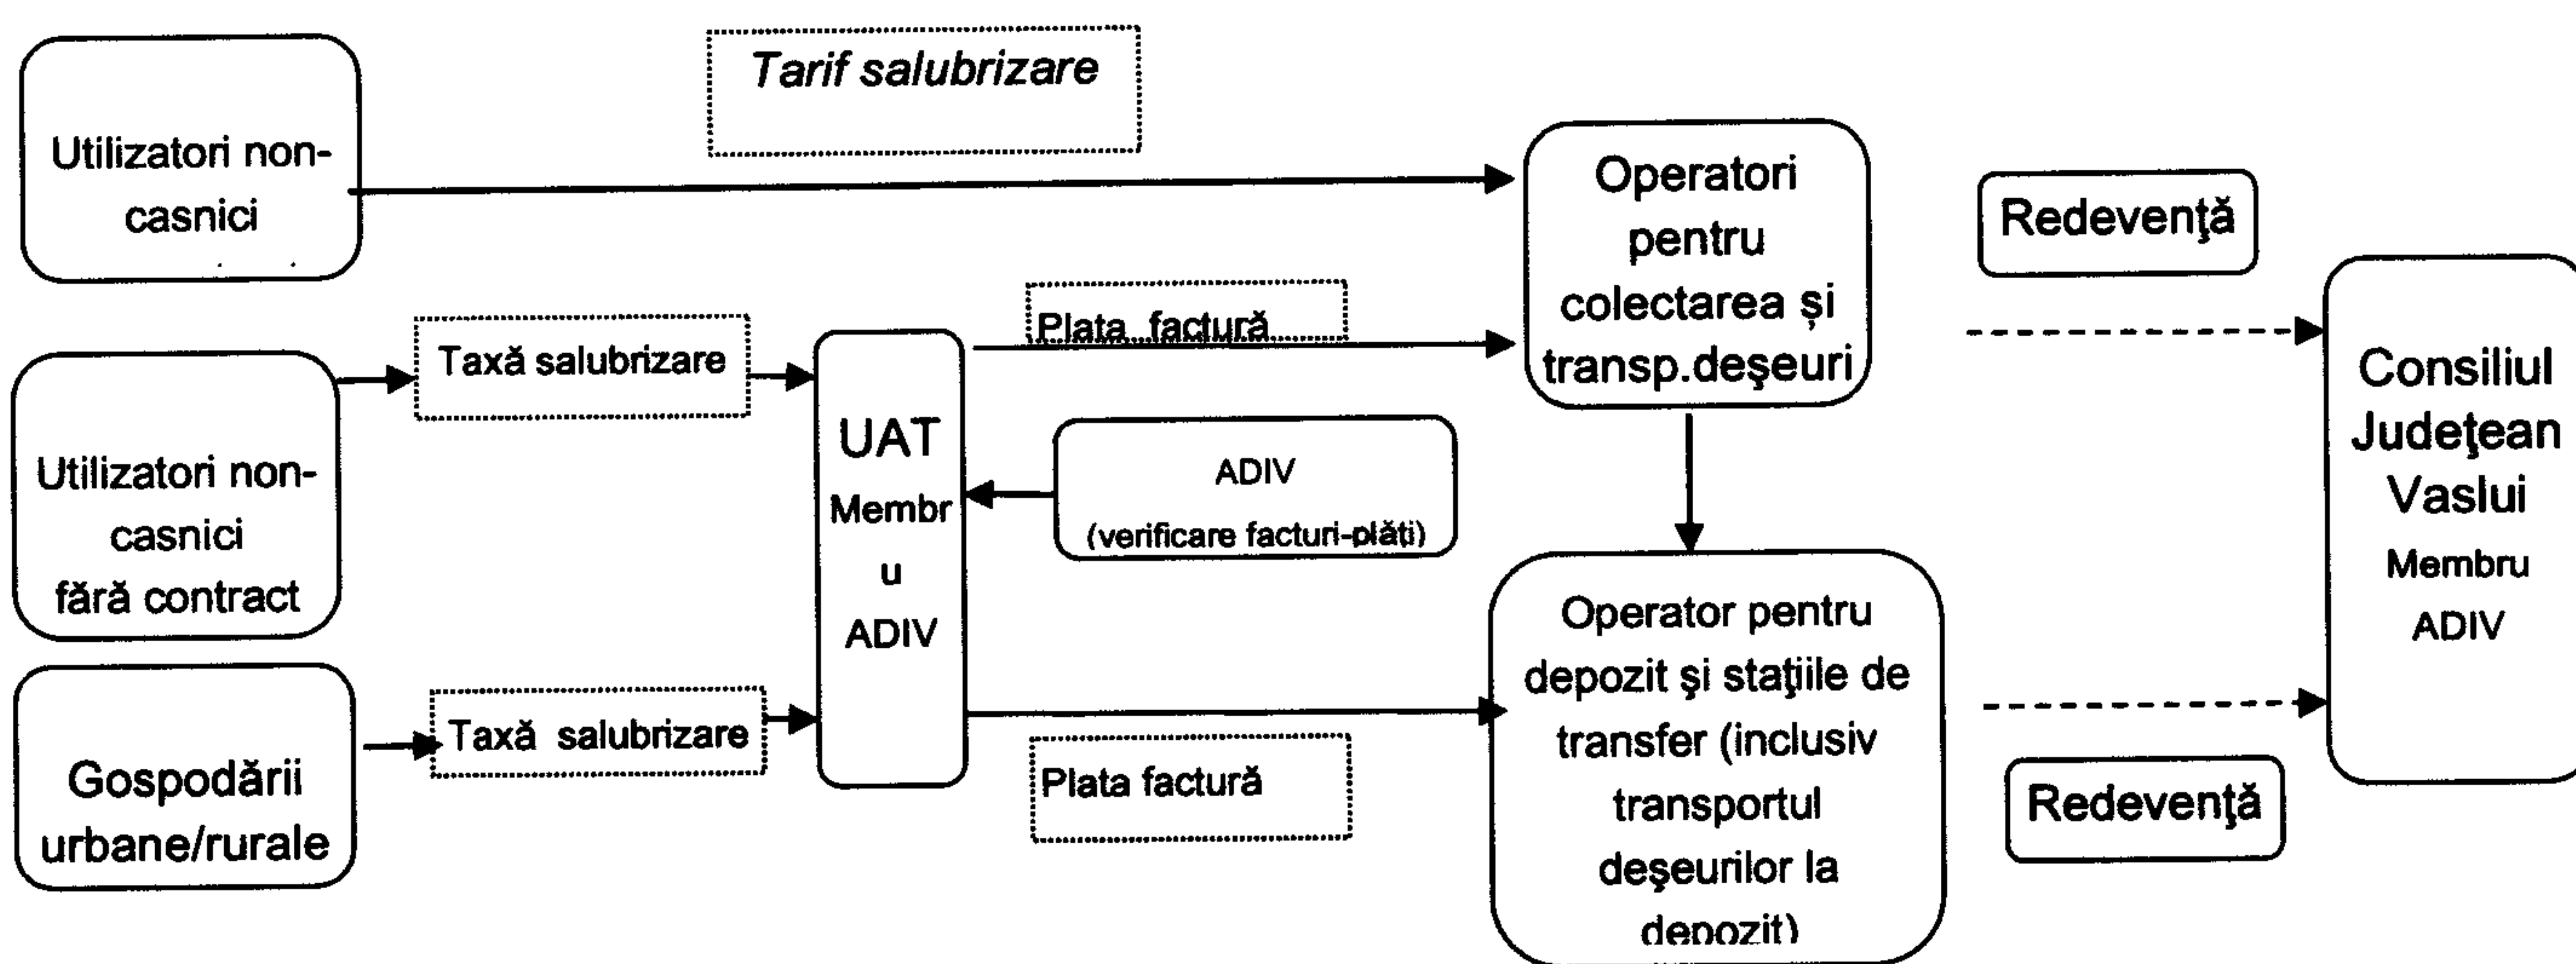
Tarif salubrizare

Utilizatori non-casnici

Operatori pentru colectarea și transp.deşeuri

Redevenţă

Plata factură

Utilizatori non-casnici fără contract

Taxă salubrizare

UAT Membru ADIV

ADIV (verificare facturi-plăti)

Consiliul Judeţean Vaslui Membru ADIV

Gospodării urbane/rurale

Taxă salubrizare

Plata factură

Operator pentru depozit şi staţiile de transfer (inclusiv transportul deşeurilor la depozit)

Redevenţă